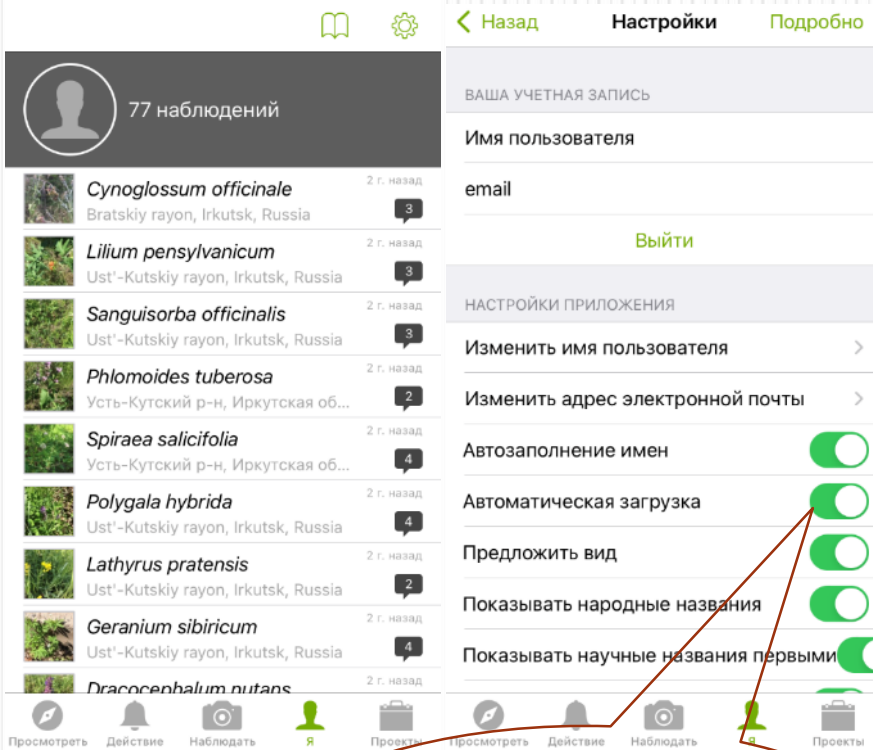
77 наблюдений

Cynoglossum officinale
Bratskiy rayon, Irkutsk, Russia
2 г. назад
3

Lilium pensylvanicum
Ust'-Kutskiy rayon, Irkutsk, Russia
2 г. назад
3

Sanguisorba officinalis
Ust'-Kutskiy rayon, Irkutsk, Russia
2 г. назад
3

Phlomoides tuberosa
Усть-Кутский р-н, Иркутская об...
2 г. назад
2

Spiraea salicifolia
Усть-Кутский р-н, Иркутская об...
2 г. назад
4

Polygala hybrida
Ust'-Kutskiy rayon, Irkutsk, Russia
2 г. назад
4

Lathyrus pratensis
Ust'-Kutskiy rayon, Irkutsk, Russia
2 г. назад
2

Geranium sibiricum
Ust'-Kutskiy rayon, Irkutsk, Russia
2 г. назад
4

Dracocephalum nutans

Просмотреть Действие Наблюдать Я Проекты

Назад Настройки Подробно

ВАША УЧЕТНАЯ ЗАПИСЬ
Имя пользователя
email
Выйти

НАСТРОЙКИ ПРИЛОЖЕНИЯ
Изменить имя пользователя
Изменить адрес электронной почты
Автозаполнение имен
Автоматическая загрузка
Предложить вид
Показывать народные названия
Показывать научные названия первыми

Просмотреть Действие Наблюдать Я Проекты